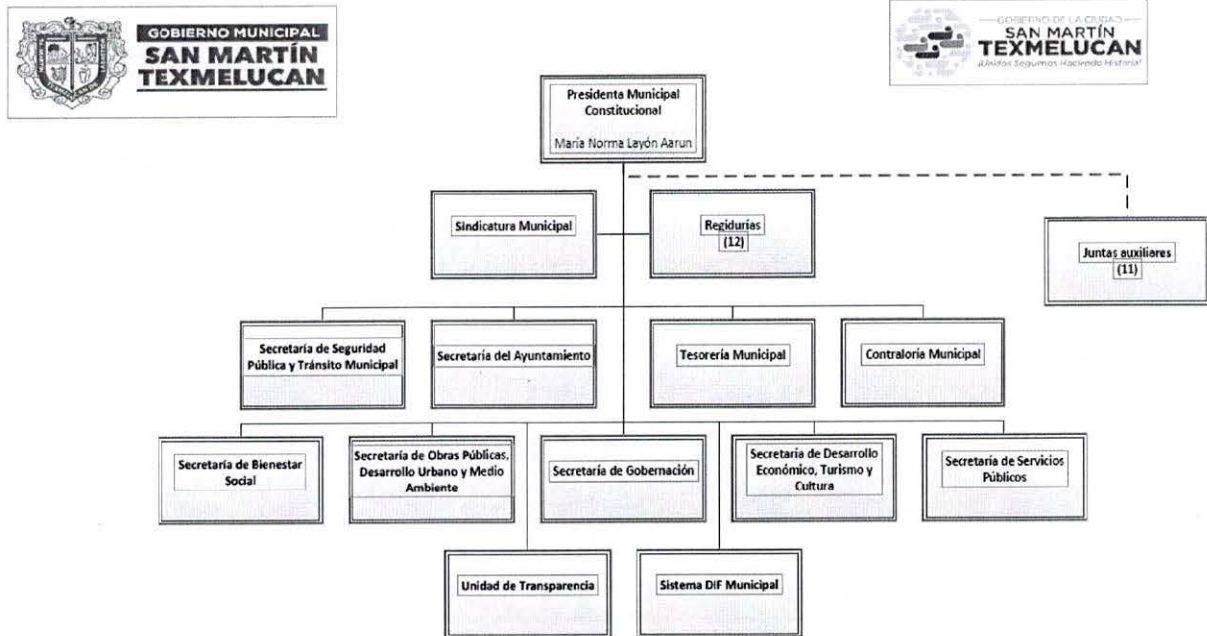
GOBIERNO MUNICIPAL
SAN MARTÍN
TEXMELUCAN

GOBIERNO DE LA CIUDAD
SAN MARTÍN
TEXMELUCAN
¡Unidos Seguimos Haciendo Historia!

Presidenta Municipal Constitucional
María Norma Layón Aarun

Sindicatura Municipal

Regidurías
(12)

Juntas auxiliares
(11)

Secretaría de Seguridad Pública y Tránsito Municipal

Secretaría del Ayuntamiento

Tesorería Municipal

Contraloría Municipal

Secretaría de Bienestar Social

Secretaría de Obras Públicas, Desarrollo Urbano y Medio Ambiente

Secretaría de Gobernación

Secretaría de Desarrollo Económico, Turismo y Cultura

Secretaría de Servicios Públicos

Unidad de Transparencia

Sistema DIF Municipal